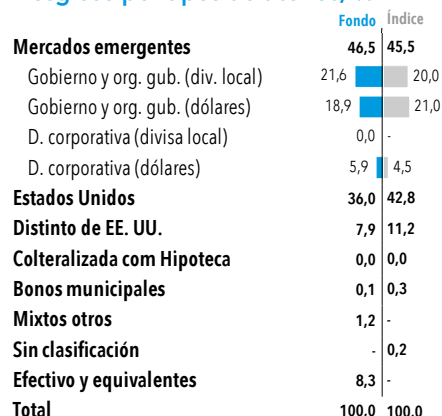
| | Fondo | Índice |
|---|---|---|
| **Mercados emergentes** | **46,5** | **45,5** |
| Gobierno y org. gub. (div. local) | 21,6 | 20,0 |
| Gobierno y org. gub. (dólares) | 18,9 | 21,0 |
| D. corporativa (divisa local) | 0,0 | - |
| D. corporativa (dólares) | 5,9 | 4,5 |
| **Estados Unidos** | **36,0** | **42,8** |
| **Distinto de EE. UU.** | **7,9** | **11,2** |
| **Colteralizada com Hipoteca** | **0,0** | **0,0** |
| **Bonos municipales** | **0,1** | **0,3** |
| **Mixtos otros** | **1,2** | - |
| **Sin clasificación** | - | **0,2** |
| **Efectivo y equivalentes** | **8,3** | - |
| **Total** | **100,0** | **100,0** |